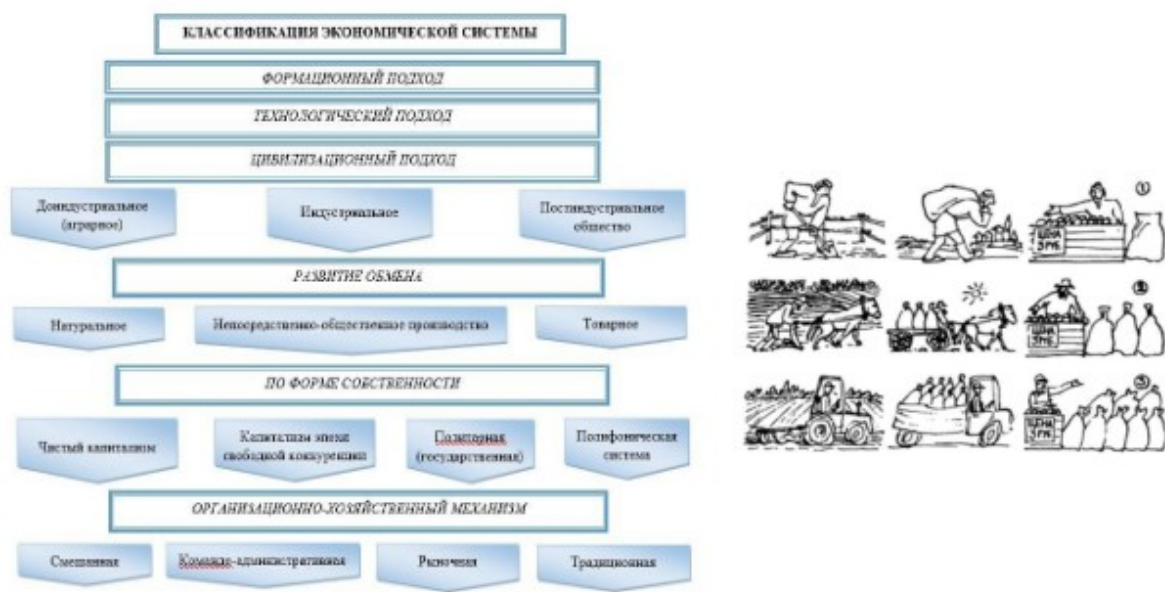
КЛАССИФИКАЦИЯ ЭКОНОМИЧЕСКОЙ СИСТЕМЫ

ФОРМАЦИОННЫЙ ПОДХОД

ТЕХНОЛОГИЧЕСКИЙ ПОДХОД

ЦИВИЛИЗАЦИОННЫЙ ПОДХОД

Доиндустриальное (аграрное)

Индустриальное

Постиндустриальное общество

РАЗВИТИЕ ОБМЕНА

Натуральное

Непосредственно-общественное производство

Товарное

ПО ФОРМЕ СОБСТВЕННОСТИ

Чистый капитализм

Капитализм эпохи свободной конкуренции

Социальная (государственная)

Полифоническая система

ОРГАНИЗАЦИОННО-ХОЗЯЙСТВЕННЫЙ МЕХАНИЗМ

Смешанная

Командно-административная

Рыночная

Традиционная

①

ЦЕНА 3 РБ

②

ЦЕНА 3 РБ

③

ЦЕНА 3 РБ